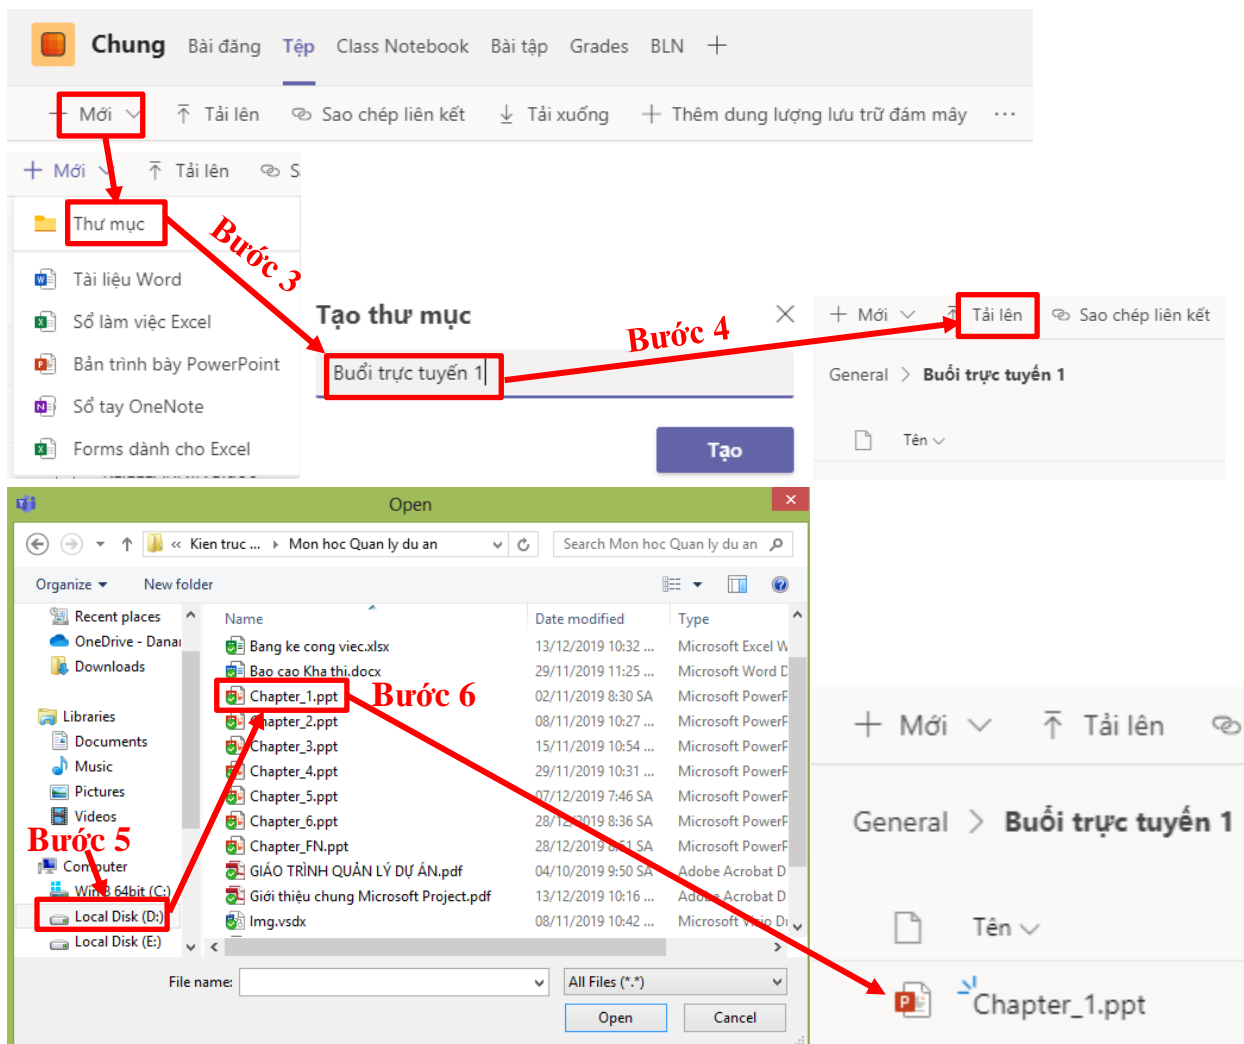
Chung Bài đăng Tệp Class Notebook Bài tập Grades BLN +

+ Mới Tải lên Sao chép liên kết Tải xuống + Thêm dung lượng lưu trữ đám mây ···

+ Mới Tải lên S

Thư mục
Tài liệu Word
Sổ làm việc Excel
Bản trình bày PowerPoint
Sổ tay OneNote
Forms dành cho Excel

Bước 3

Tạo thư mục
Buổi trực tuyến 1
Tạo

Bước 4

+ Mới Tải lên Sao chép liên kết
General > Buổi trực tuyến 1
Tên

Open

« Kien truc ... › Mon hoc Quan ly du an
Search Mon hoc Quan ly du an

Organize New folder

Recent places
OneDrive - Danai
Downloads
Libraries
Documents
Music
Pictures
Videos
Computer
Win8 64bit (C:)
Local Disk (D:)
Local Disk (E:)

Bước 5

| Name | Date modified | Type |
|---|---|---|
| Bang ke cong viec.xlsx | 13/12/2019 10:32 ... | Microsoft Excel W |
| Bao cao Kha thi.docx | 29/11/2019 11:25 ... | Microsoft Word D |
| Chapter_1.ppt | 02/11/2019 8:30 SA | Microsoft PowerP |
| Chapter_2.ppt | 08/11/2019 10:27 ... | Microsoft PowerP |
| Chapter_3.ppt | 15/11/2019 10:54 ... | Microsoft PowerP |
| Chapter_4.ppt | 29/11/2019 10:31 ... | Microsoft PowerP |
| Chapter_5.ppt | 07/12/2019 7:46 SA | Microsoft PowerP |
| Chapter_6.ppt | 28/12/2019 8:36 SA | Microsoft PowerP |
| Chapter_FN.ppt | 28/12/2019 8:51 SA | Microsoft PowerP |
| GIÁO TRÌNH QUẢN LÝ DỰ ÁN.pdf | 04/10/2019 9:50 SA | Adobe Acrobat D |
| Giới thiệu chung Microsoft Project.pdf | 13/12/2019 10:16 ... | Adobe Acrobat D |
| Img.vsdx | 08/11/2019 10:42 ... | Microsoft Visio Di |

Bước 6

File name: All Files (*.*)
Open Cancel

+ Mới Tải lên
General > Buổi trực tuyến 1
Tên
Chapter_1.ppt